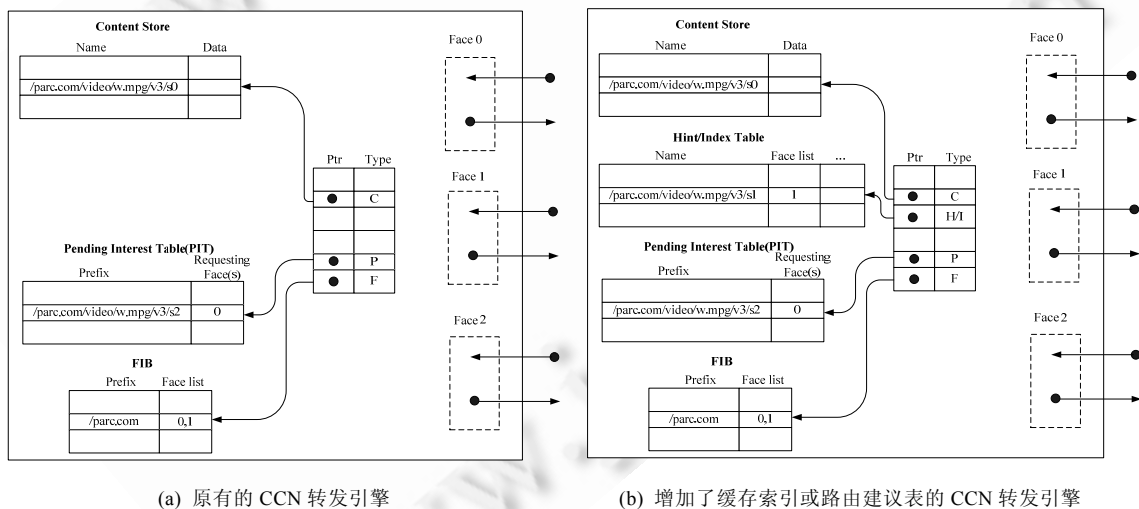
Content Store

| Name | Data |
|---|---|
| | |
| /parc.com/video/w.mpg/v3/s0 | |
| | |

Face 0

| Ptr | Type |
|---|---|
| ● | C |
| | |
| ● | P |
| ● | F |

Face 1

Pending Interest Table(PIT)

| Prefix | Requesting Face(s) |
|---|---|
| | |
| /parc.com/video/w.mpg/v3/s2 | 0 |
| | |

Face 2

FIB

| Prefix | Face list |
|---|---|
| | |
| /parc.com | 0,1 |
| | |

(a) 原有的 CCN 转发引擎

Content Store

| Name | Data |
|---|---|
| | |
| /parc.com/video/w.mpg/v3/s0 | |
| | |

Face 0

Hint/Index Table

| Name | Face list | ... |
|---|---|---|
| | | |
| /parc.com/video/w.mpg/v3/s1 | 1 | |
| | | |

| Ptr | Type |
|---|---|
| ● | C |
| ● | H/I |
| | |
| ● | P |
| ● | F |

Face 1

Pending Interest Table(PIT)

| Prefix | Requesting Face(s) |
|---|---|
| | |
| /parc.com/video/w.mpg/v3/s2 | 0 |
| | |

Face 2

FIB

| Prefix | Face list |
|---|---|
| | |
| /parc.com | 0,1 |
| | |

(b) 增加了缓存索引或路由建议表的 CCN 转发引擎